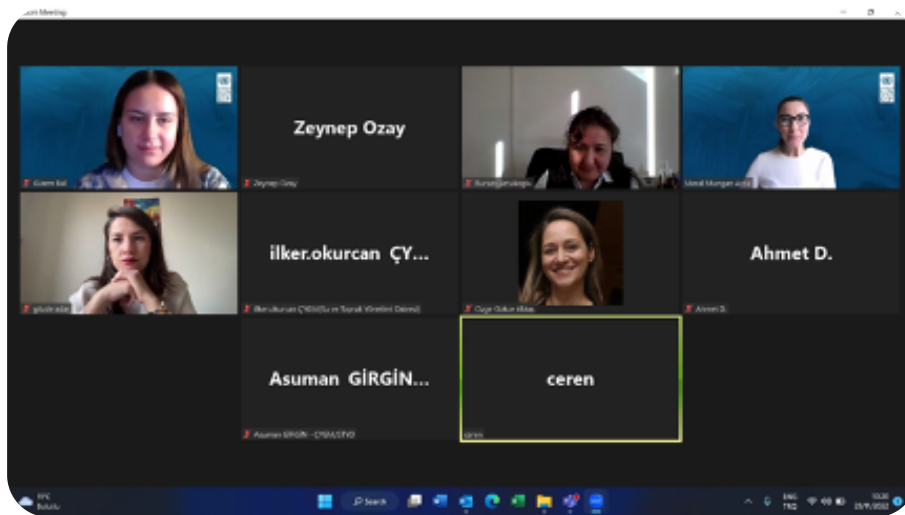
Zoom Meeting

Gizem Bal

Zeynep Ozay

Zeynep Ozay

Burcu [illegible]

Meral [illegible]

gülşah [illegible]

ilker.okurcan ÇY...

ilker.okurcan ÇYGM(Su ve Toprak Yönetimi Dairesi)

Özge Gökçe Aktaş

Ahmet D.

Ahmet D.

Asuman GİRGİN...

Asuman GİRGİN - ÇYGM/STYD

ceren

ceren

Search

ENG TRQ

13:30 25/11/2022